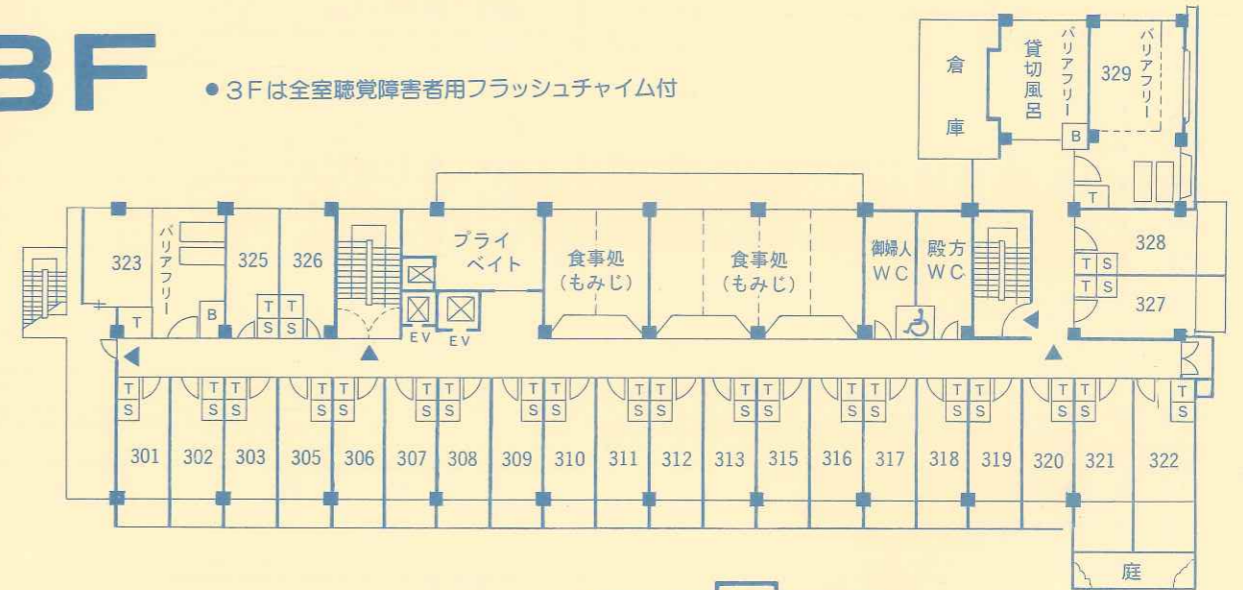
3F

● 3Fは全室聴覚障害者用フラッシュチャイム付

倉庫
貸切風呂
バリアフリー
329
バリアフリー
B
T
328
T S
T S
327

323
バリアフリー
T
B
325
326
T T
S S
プライベイト
食事処（もみじ）
食事処（もみじ）
EV
EV
御婦人WC
殿方WC

T S
T T S S
T T S S
T T S S
T T S S
T T S S
T T S S
T T S S
T T S S
T T S S
T S

301 302 303 305 306 307 308 309 310 311 312 313 315 316 317 318 319 320 321 322

庭